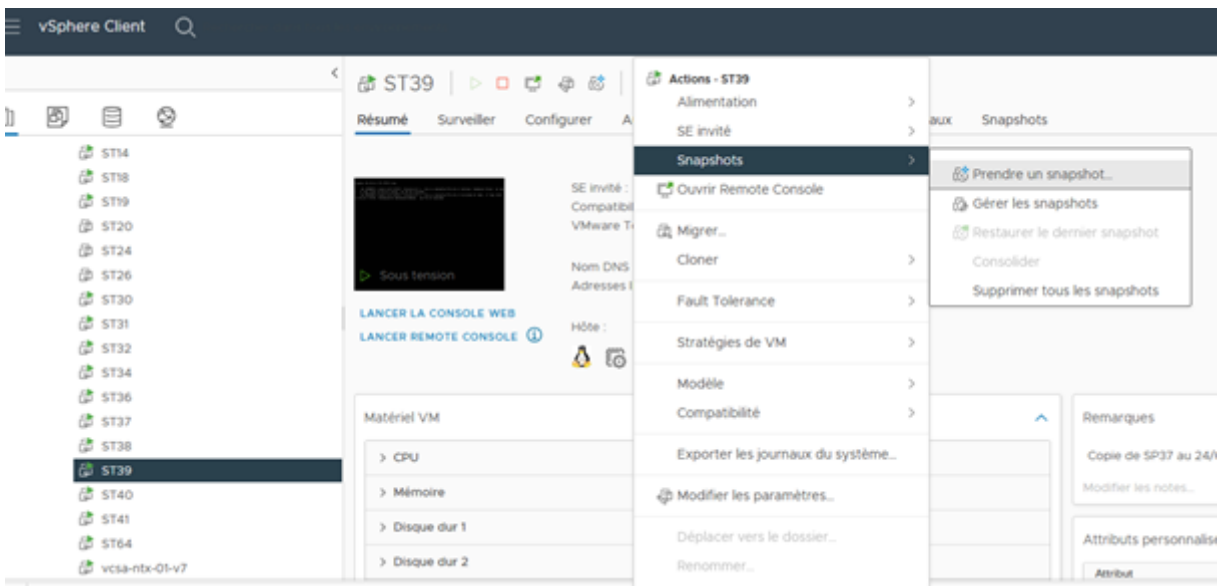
vSphere Client

ST14
ST18
ST19
ST20
ST24
ST26
ST30
ST31
ST32
ST34
ST36
ST37
ST38
ST39
ST40
ST41
ST64
vcsa-ntx-01-v7

ST39

Résumé Surveiller Configurer A

Sous tension

LANCER LA CONSOLE WEB
LANCER REMOTE CONSOLE

SE invité :
Compatibil
VMware T
Nom DNS
Adresses I
Hôte :

Matériel VM
> CPU
> Mémoire
> Disque dur 1
> Disque dur 2

Actions - ST39
Alimentation
SE invité
Snapshots
Ouvrir Remote Console
Migrer...
Cloner
Fault Tolerance
Stratégies de VM
Modèle
Compatibilité
Exporter les journaux du système...
Modifier les paramètres...
Déplacer vers le dossier...
Renommer...

aux Snapshots

Prendre un snapshot...
Gérer les snapshots
Restaurer le dernier snapshot
Consolider
Supprimer tous les snapshots

Remarques
Copie de SP37 au 24/
Modifier les notes...

Attributs personnalis
Attribut